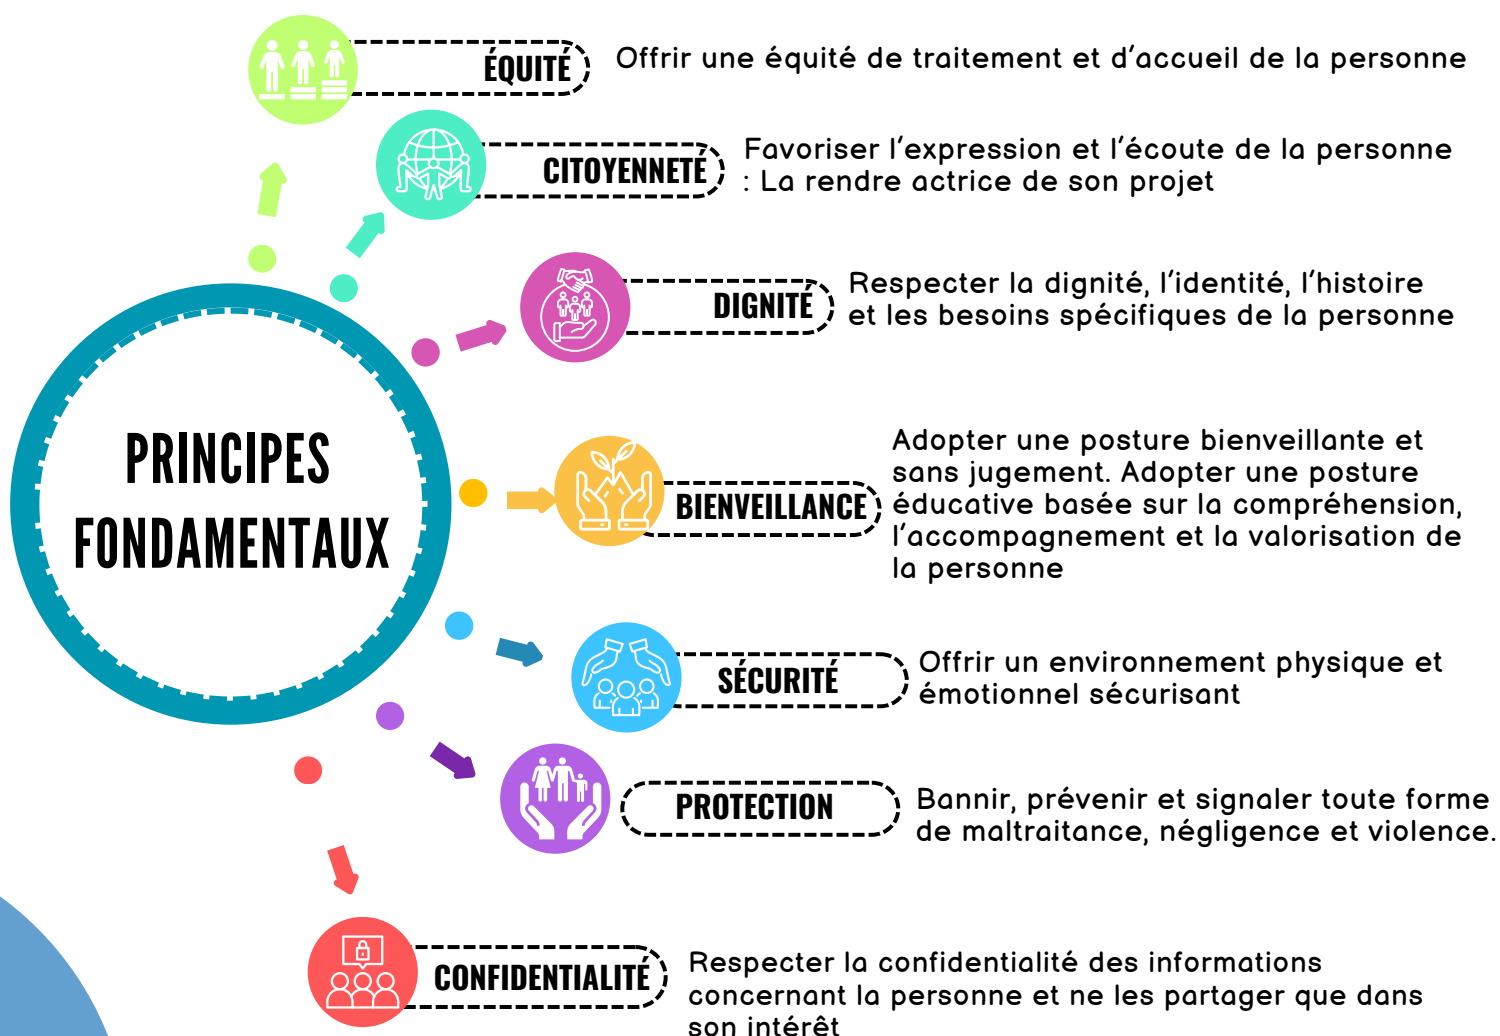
PRINCIPES FONDAMENTAUX

ÉQUITÉ
Offrir une équité de traitement et d'accueil de la personne

CITOYENNETÉ
Favoriser l'expression et l'écoute de la personne : La rendre actrice de son projet

DIGNITÉ
Respecter la dignité, l'identité, l'histoire et les besoins spécifiques de la personne

BIENVEILLANCE
Adopter une posture bienveillante et sans jugement. Adopter une posture éducative basée sur la compréhension, l'accompagnement et la valorisation de la personne

SÉCURITÉ
Offrir un environnement physique et émotionnel sécurisant

PROTECTION
Bannir, prévenir et signaler toute forme de maltraitance, négligence et violence.

CONFIDENTIALITÉ
Respecter la confidentialité des informations concernant la personne et ne les partager que dans son intérêt